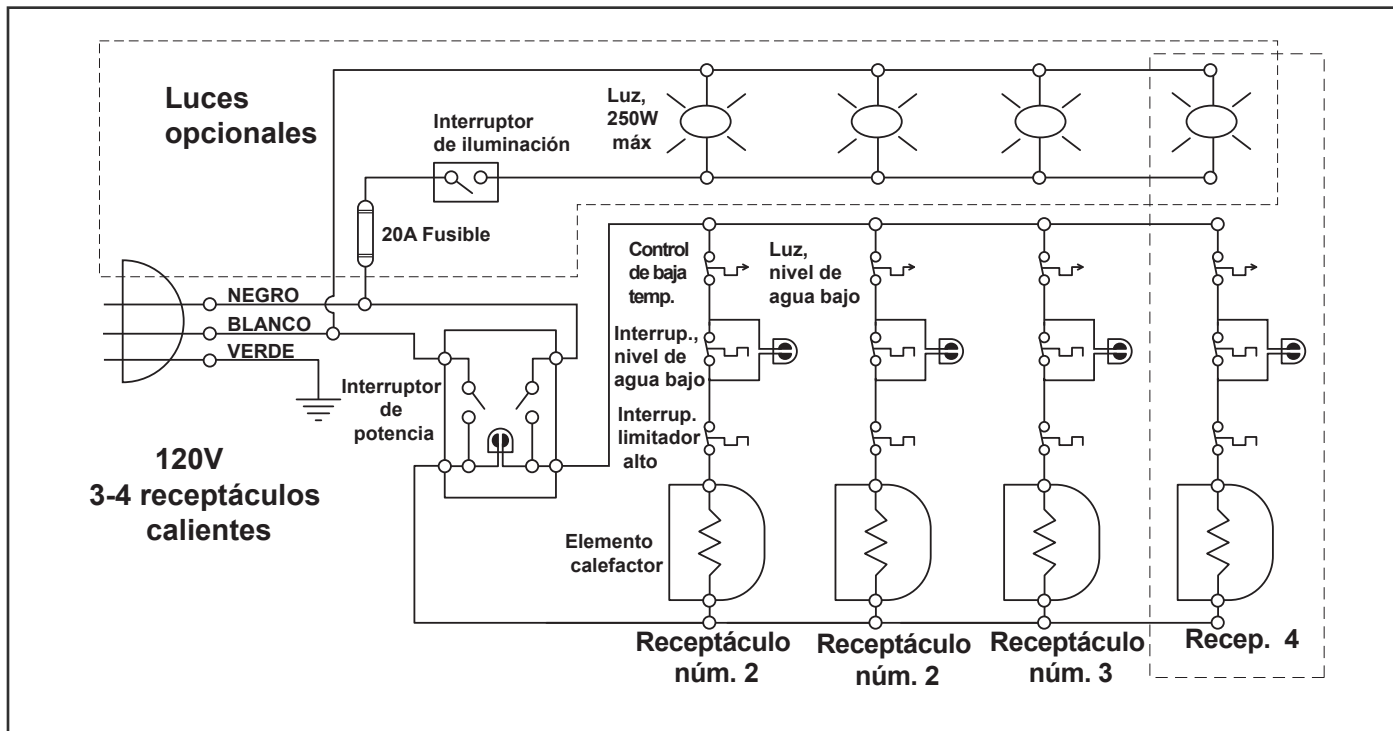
Luces opcionales

Interruptor de iluminación

Luz, 250W máx

20A Fusible

NEGRO
BLANCO
VERDE

Control de baja temp.

Luz, nivel de agua bajo

Interrup., nivel de agua bajo

Interruptor de potencia

Interrup. limitador alto

120V
3-4 receptáculos calientes

Elemento calefactor

Receptáculo núm. 2

Receptáculo núm. 2

Receptáculo núm. 3

Recep. 4